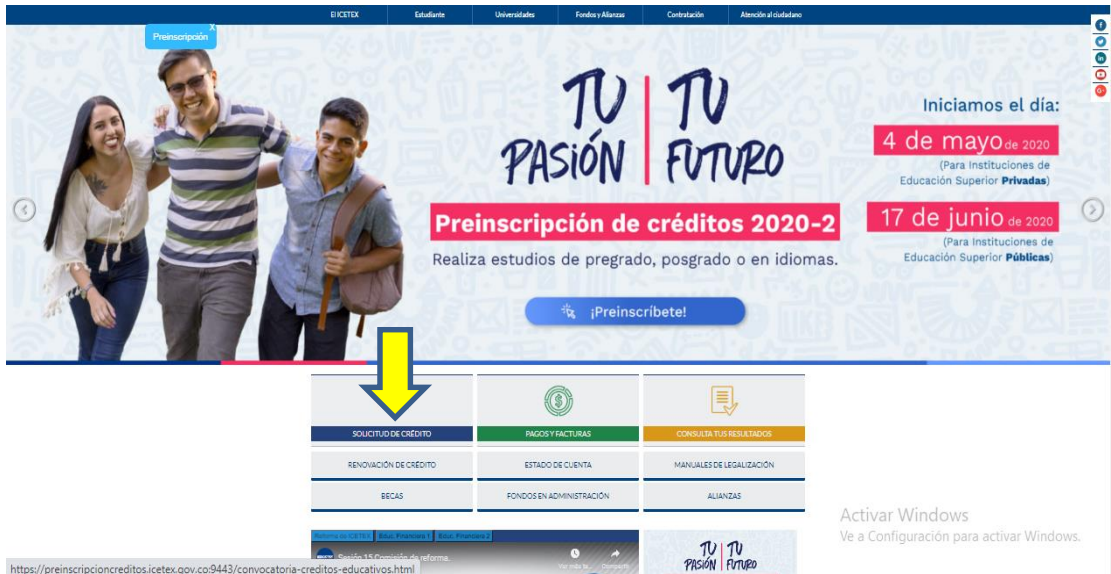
El ICETEX Estudiante Universidades Fondos y Alianzas Contratación Atención al ciudadano

Preinscripción X

TU PASIÓN | TU FUTURO

Preinscripción de créditos 2020-2

Realiza estudios de pregrado, posgrado o en idiomas.

¡Preinscríbete!

Iniciamos el día:

4 de mayo de 2020
(Para Instituciones de Educación Superior Privadas)

17 de junio de 2020
(Para Instituciones de Educación Superior Públicas)

SOLICITUD DE CRÉDITO
PAGOS Y FACTURAS
CONSULTA TUS RESULTADOS
RENOVACIÓN DE CRÉDITO
ESTADO DE CUENTA
MANUALES DE LEGALIZACIÓN
BECAS
FONDOS EN ADMINISTRACIÓN
ALIANZAS

Reforma del ICETEX Educ. Financiera 1 Educ. Financiera 2

Sesión 15 Comisión de reforma...

Ver más ta... Compartir

TU PASIÓN | TU FUTURO

Activar Windows
Ve a Configuración para activar Windows.

https://preinscripcioncreditos.icetex.gov.co:9443/convocatoria-creditos-educativos.html